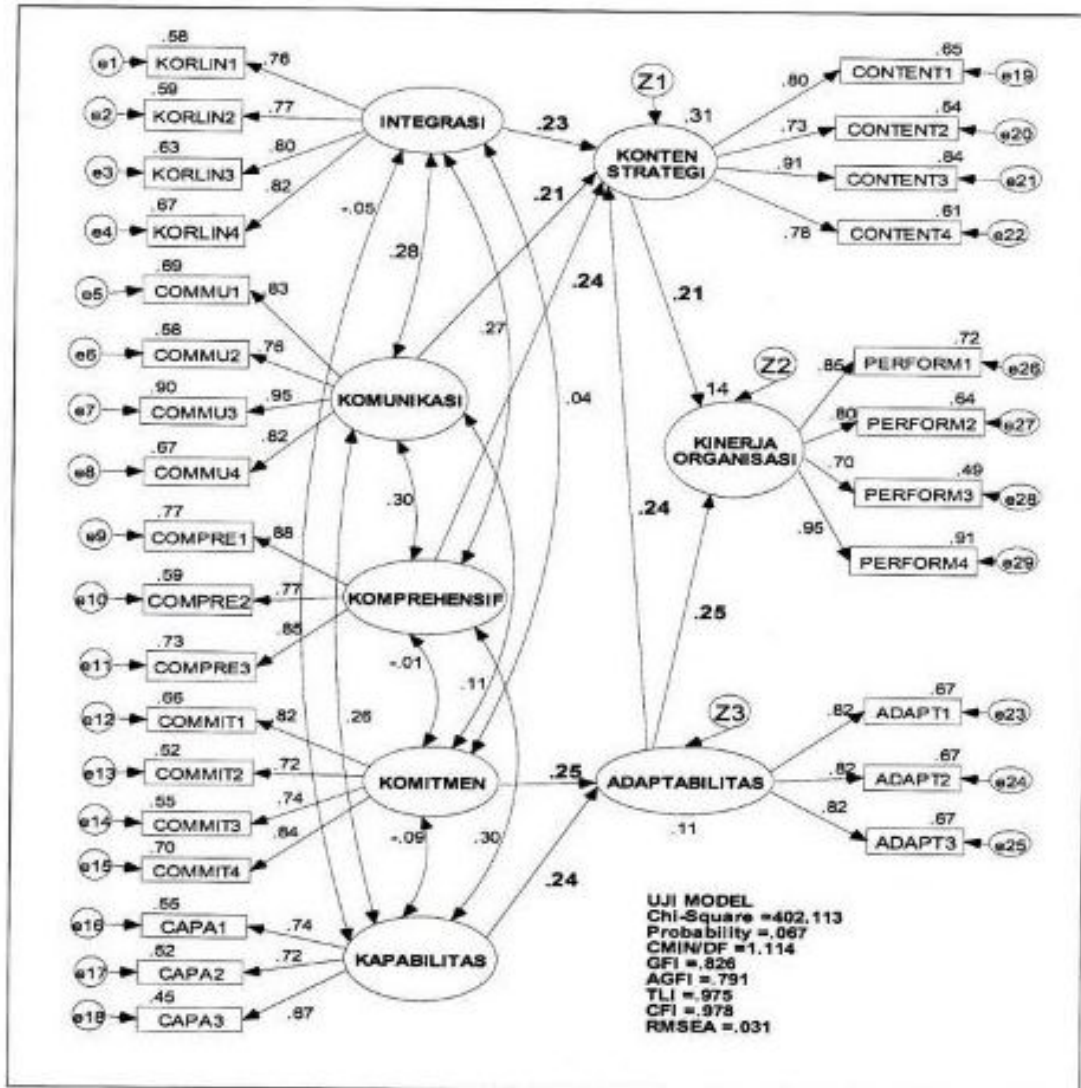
e1 .58 KORLIN1 .76
e2 .59 KORLIN2 .77
e3 .63 KORLIN3 .80
e4 .67 KORLIN4 .82

INTEGRASI

.23

Z1

.31

KONTEN STRATEGI

.80 .65 CONTENT1 e19
.73 .54 CONTENT2 e20
.91 .84 CONTENT3 e21
.78 .61 CONTENT4 e22

-.05

.28

.21

.24

.27

.21

.04

e5 .69 COMMU1 .83
e6 .58 COMMU2 .76
e7 .90 COMMU3 .95
e8 .67 COMMU4 .82

KOMUNIKASI

Z2

14

KINERJA ORGANISASI

.85 .72 PERFORM1 e26
.80 .64 PERFORM2 e27
.70 .49 PERFORM3 e28
.95 .91 PERFORM4 e29

.30

.24

e9 .77 COMPRE1 .88
e10 .59 COMPRE2 .77
e11 .73 COMPRE3 .85

KOMPREHENSIF

.25

-.01

.11

e12 .66 COMMIT1 .82
e13 .52 COMMIT2 .72
e14 .55 COMMIT3 .74
e15 .70 COMMIT4 .84

.26

KOMITMEN

.25

Z3

ADAPTABILITAS

.11

.82 .67 ADAPT1 e23
.82 .67 ADAPT2 e24
.82 .67 ADAPT3 e25

-.09

.30

.24

e16 .55 CAPA1 .74
e17 .52 CAPA2 .72
e18 .45 CAPA3 .67

KAPABILITAS

UJI MODEL
Chi-Square =402,113
Probability =.067
CMIN/DF =1.114
GFI =.826
AGFI =.791
TLI =.975
CFI =.978
RMSEA =.031